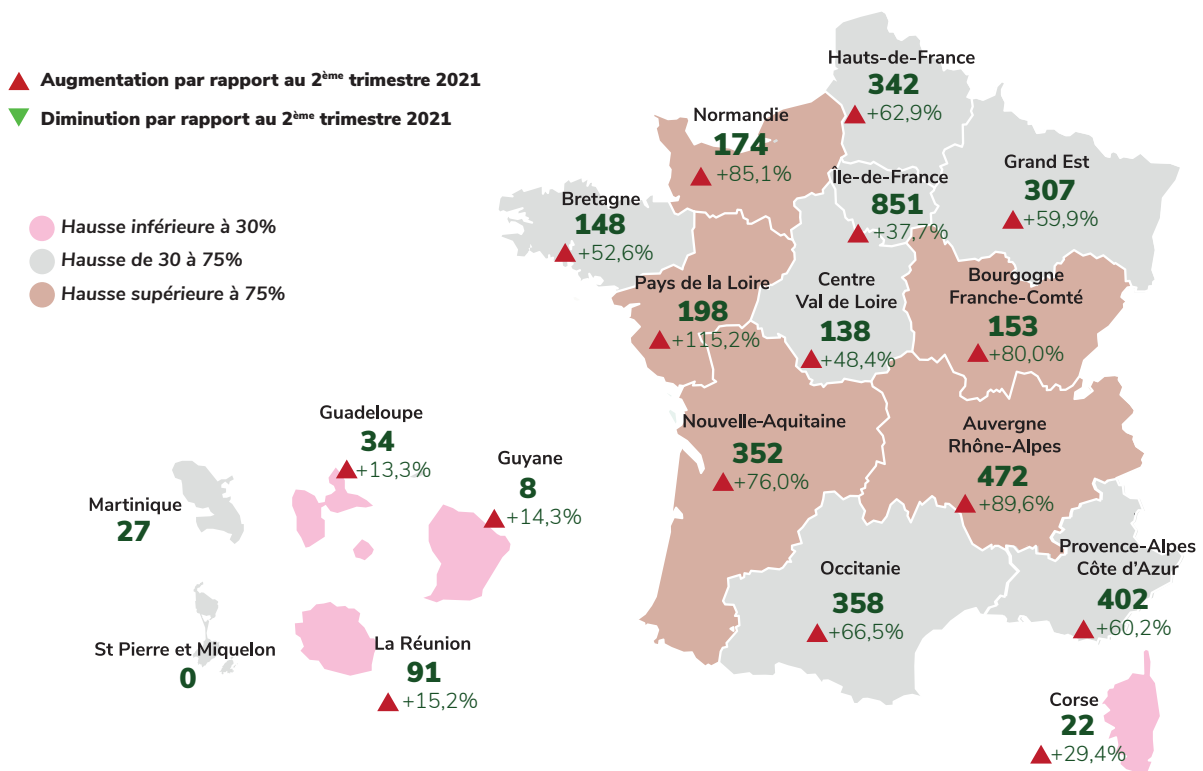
Augmentation par rapport au 2ème trimestre 2021
Diminution par rapport au 2ème trimestre 2021

Hausse inférieure à 30%
Hausse de 30 à 75%
Hausse supérieure à 75%

Hauts-de-France
342
+62,9%

Normandie
174
+85,1%

Île-de-France
851
+37,7%

Grand Est
307
+59,9%

Bretagne
148
+52,6%

Pays de la Loire
198
+115,2%

Centre Val de Loire
138
+48,4%

Bourgogne Franche-Comté
153
+80,0%

Nouvelle-Aquitaine
352
+76,0%

Auvergne Rhône-Alpes
472
+89,6%

Occitanie
358
+66,5%

Provence-Alpes Côte d'Azur
402
+60,2%

Corse
22
+29,4%

Guadeloupe
34
+13,3%

Guyane
8
+14,3%

Martinique
27

St Pierre et Miquelon
0

La Réunion
91
+15,2%